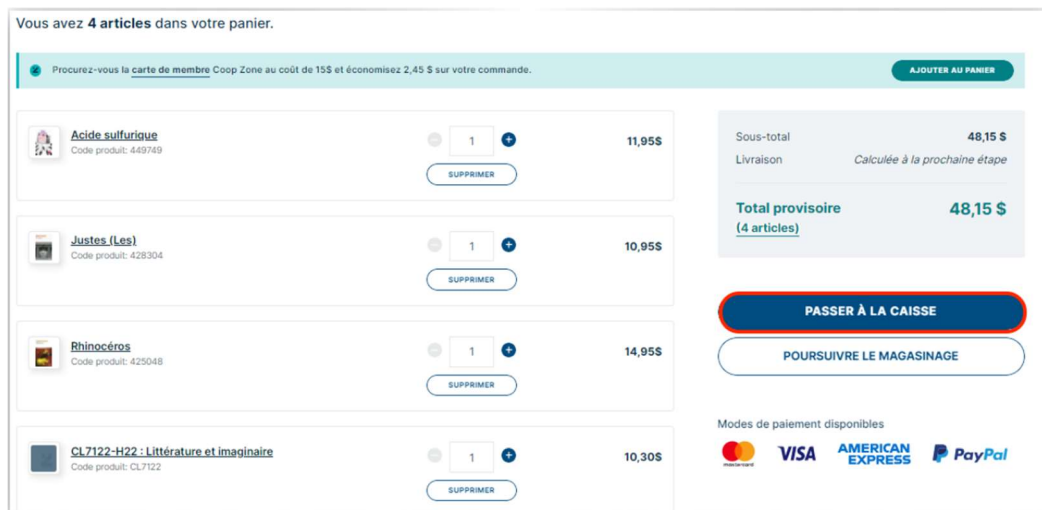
Vous avez **4 articles** dans votre panier.

Procurez-vous la carte de membre Coop Zone au coût de 15$ et économisez 2,45 $ sur votre commande.

AJOUTER AU PANIER

Acide sulfurique
Code produit: 449749
1
SUPPRIMER
11,95$

Justes (Les)
Code produit: 428304
1
SUPPRIMER
10,95$

Rhinocéros
Code produit: 425048
1
SUPPRIMER
14,95$

CL7122-H22 : Littérature et imaginaire
Code produit: CL7122
1
SUPPRIMER
10,30$

Sous-total 48,15 $
Livraison Calculée à la prochaine étape

Total provisoire 48,15 $
(4 articles)

PASSER À LA CAISSE

POURSUIVRE LE MAGASINAGE

Modes de paiement disponibles

mastercard VISA AMERICAN EXPRESS PayPal